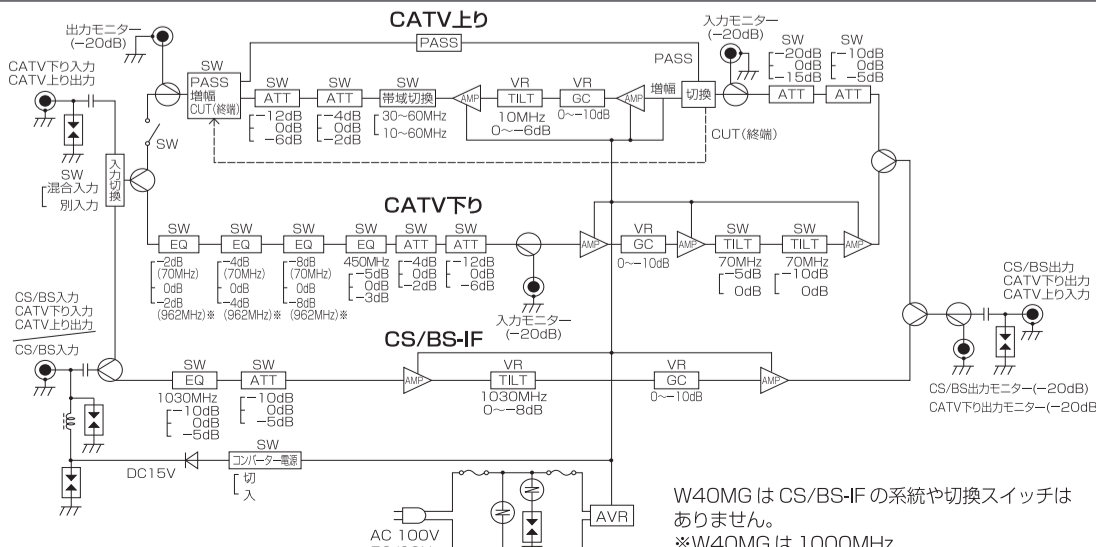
CATV上り

出力モニター
(−20dB)

PASS

入力モニター
(−20dB)

SW
−20dB
0dB
−15dB

SW
−10dB
0dB
−5dB

PASS

CATV下り入力
CATV上り出力

SW
PASS
増幅
CUT(終端)

SW
ATT
−12dB
0dB
−6dB

SW
ATT
−4dB
0dB
−2dB

SW
帯域切換
30〜60MHz
10〜60MHz

AMP

VR
TILT
10MHz
0〜−6dB

VR
GC
0〜−10dB

AMP

増幅

切換

ATT

ATT

CUT(終端)

SW

入力切換

SW
混合入力
別入力

CATV下り

SW
EQ
−2dB
(70MHz)
0dB
−2dB
(962MHz)※

SW
EQ
−4dB
(70MHz)
0dB
−4dB
(962MHz)※

SW
EQ
−8dB
(70MHz)
0dB
−8dB
(962MHz)※

SW
EQ
450MHz
−5dB
0dB
−3dB

SW
ATT
−4dB
0dB
−2dB

SW
ATT
−12dB
0dB
−6dB

入力モニター
(−20dB)

AMP

VR
GC
0〜−10dB

AMP

SW
TILT
70MHz
−5dB
0dB

SW
TILT
70MHz
−10dB
0dB

AMP

CS/BS出力
CATV下り出力
CATV上り入力

CS/BS入力
CATV下り入力
CATV上り出力

CS/BS入力

CS/BS-IF

SW
EQ
1030MHz
−10dB
0dB
−5dB

SW
ATT
−10dB
0dB
−5dB

AMP

VR
TILT
1030MHz
0〜−8dB

VR
GC
0〜−10dB

AMP

CS/BS出力モニター(−20dB)
CATV下り出力モニター(−20dB)

SW
コンバーター電源
切
入

DC15V

AC 100V

AVR

W40MG は CS/BS-IF の系統や切換スイッチはありません。
※W40MG は 1000MHz